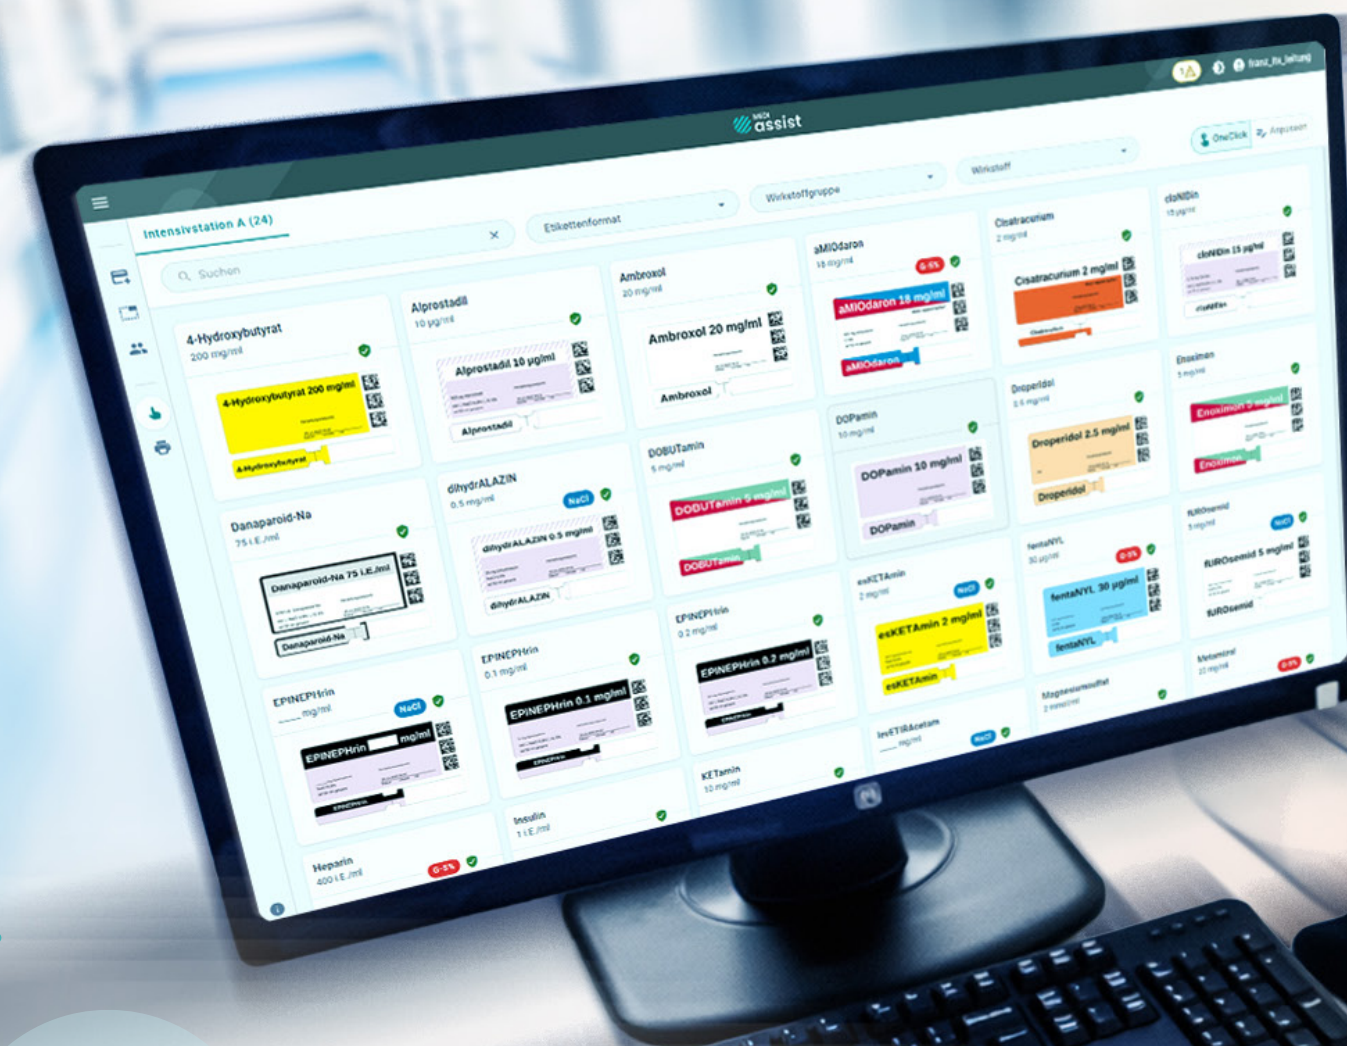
assist

franz_fix_leitung

OneClick

Intensivstation A (24)

Etikettenformat

Wirkstoffgruppe

Wirkstoff

Suchen

4-Hydroxybutyrat
200 mg/ml
4-Hydroxybutyrat 200 mg/ml
4-Hydroxybutyrat

Alprostadil
10 µg/ml
Alprostadil 10 µg/ml
Alprostadil

Ambroxol
20 mg/ml
Ambroxol 20 mg/ml
Ambroxol

aMIOdaron
18 mg/ml
G-5%
aMIOdaron 18 mg/ml
aMIOdaron

Cisatracurium
2 mg/ml
Cisatracurium 2 mg/ml
Cisatracurium

cloNIDin
15 µg/ml
cloNIDin 15 µg/ml
cloNIDin

Danaparoid-Na
75 I.E./ml
Danaparoid-Na 75 I.E./ml
Danaparoid-Na

dihydrALAZIN
0.5 mg/ml
NaCl
dihydrALAZIN 0.5 mg/ml
dihydrALAZIN

DOBUTamin
5 mg/ml
DOBUTamin 5 mg/ml
DOBUTamin

DOPamin
10 mg/ml
DOPamin 10 mg/ml
DOPamin

Droperidol
2.5 mg/ml
Droperidol 2.5 mg/ml
Droperidol

Enoximon
5 mg/ml
Enoximon 5 mg/ml
Enoximon

EPINEPHrin
___ mg/ml
NaCl
EPINEPHrin ___ mg/ml
EPINEPHrin

EPINEPHrin
0.1 mg/ml
EPINEPHrin 0.1 mg/ml
EPINEPHrin

EPINEPHrin
0.2 mg/ml
EPINEPHrin 0.2 mg/ml
EPINEPHrin

esKETAmin
2 mg/ml
NaCl
esKETAmin 2 mg/ml
esKETAmin

fentaNYL
30 µg/ml
G-5%
fentaNYL 30 µg/ml
fentaNYL

fUROsemid
5 mg/ml
NaCl
fUROsemid 5 mg/ml
fUROsemid

Heparin
400 I.E./ml
G-5%

Insulin
1 I.E./ml

KETamin
10 mg/ml

levETIRAcetam
___ mg/ml
NaCl

Magnesiumsulfat
2 mmol/ml

Metamizol
20 mg/ml
G-5%